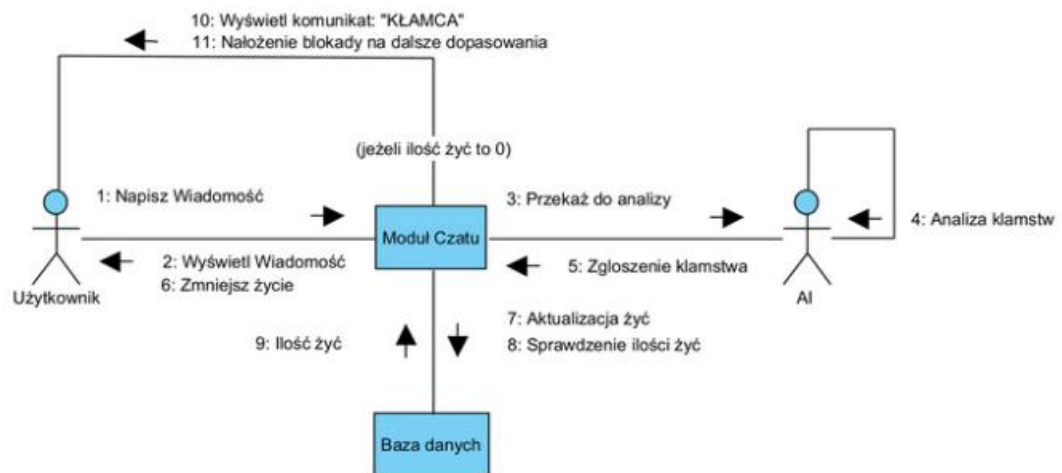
10: Wyświetl komunikat: "KŁAMCA"
11: Nałożenie blokady na dalsze dopasowania

(jeżeli ilość żyć to 0)

1: Napisz Wiadomość

3: Przekaż do analizy

4: Analiza klamstw

Moduł Czatu

2: Wyświetl Wiadomość
6: Zmniejsz życie

5: Zgloszenie klamstwa

Użytkownik

AI

7: Aktualizacja żyć
8: Sprawdzenie ilości żyć

9: Ilość żyć

Baza danych